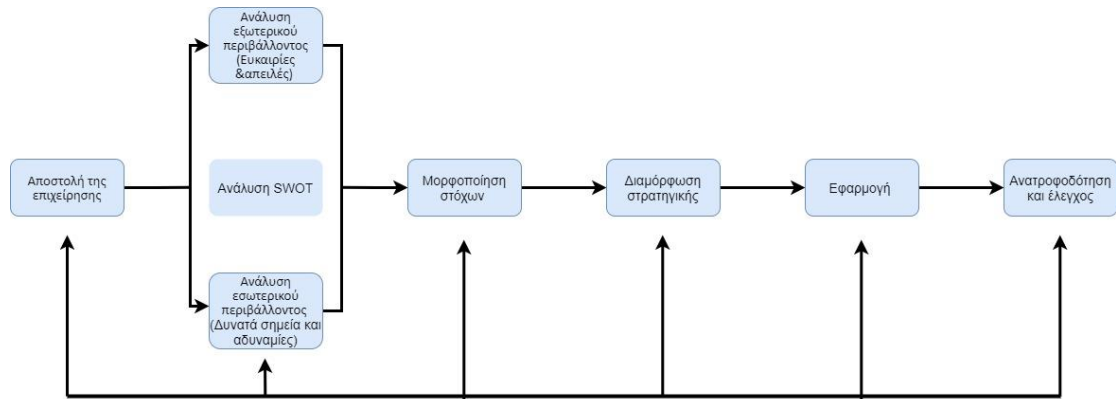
Ανάλυση εξωτερικού περιβάλλοντος (Ευκαιρίες &απειλές)

Αποστολή της επιχείρησης

Ανάλυση SWOT

Μορφοποίηση στόχων

Διαμόρφωση στρατηγικής

Εφαρμογή

Ανατροφοδότηση και έλεγχος

Ανάλυση εσωτερικού περιβάλλοντος (Δυνατά σημεία και αδυναμίες)